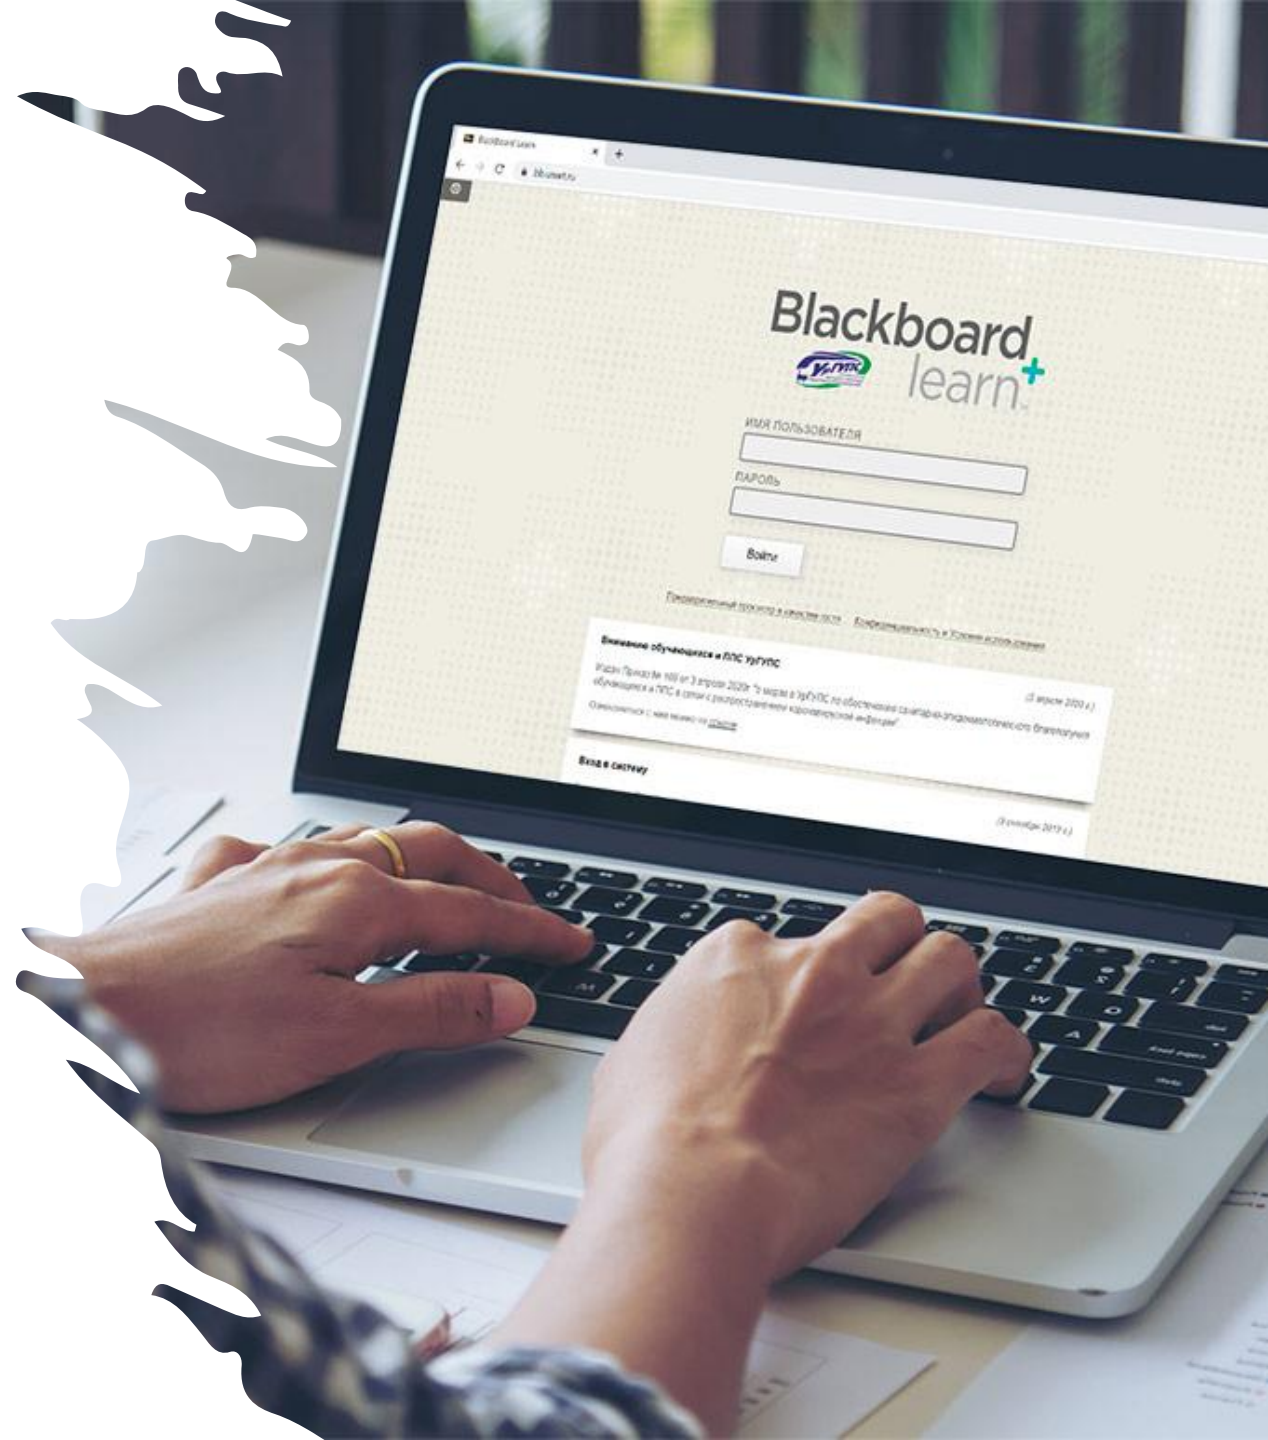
Blackboard Learn

bb.usurt.ru

Blackboard learn

УрГУПС

ИМЯ ПОЛЬЗОВАТЕЛЯ

ПАРОЛЬ

Войти

Предварительный просмотр в качестве гостя   Конфиденциальность и Условия использования

Внимание обучающихся и ППС УрГУПС

(3 апреля 2020 г.)

Издан Приказ № 100 от 3 апреля 2020г. "О мерах в УрГУПС по обеспечению санитарно-эпидемиологического благополучия обучающихся и ППС в связи с распространением коронавирусной инфекции".

Ознакомиться с ним можно по ссылке

Вход в систему

(9 октября 2019 г.)